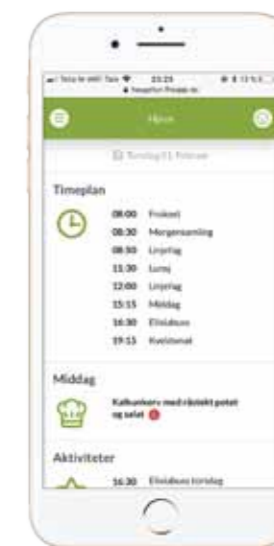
Telia N 4G Telia 23:23
Hjem
Torsdag 11. Februar

Timeplan

| | |
|---|---|
| 08:00 | Frokost |
| 08:30 | Morgensamling |
| 08:50 | Linjefag |
| 11:30 | Lunsj |
| 12:00 | Linjefag |
| 15:15 | Middag |
| 16:30 | Elvisbuss |
| 19:15 | Kveldsmat |

Middag

Kalkunkarry med råstekt potet og salat

Aktiviteter

16:30 Elvisbuss torsdag